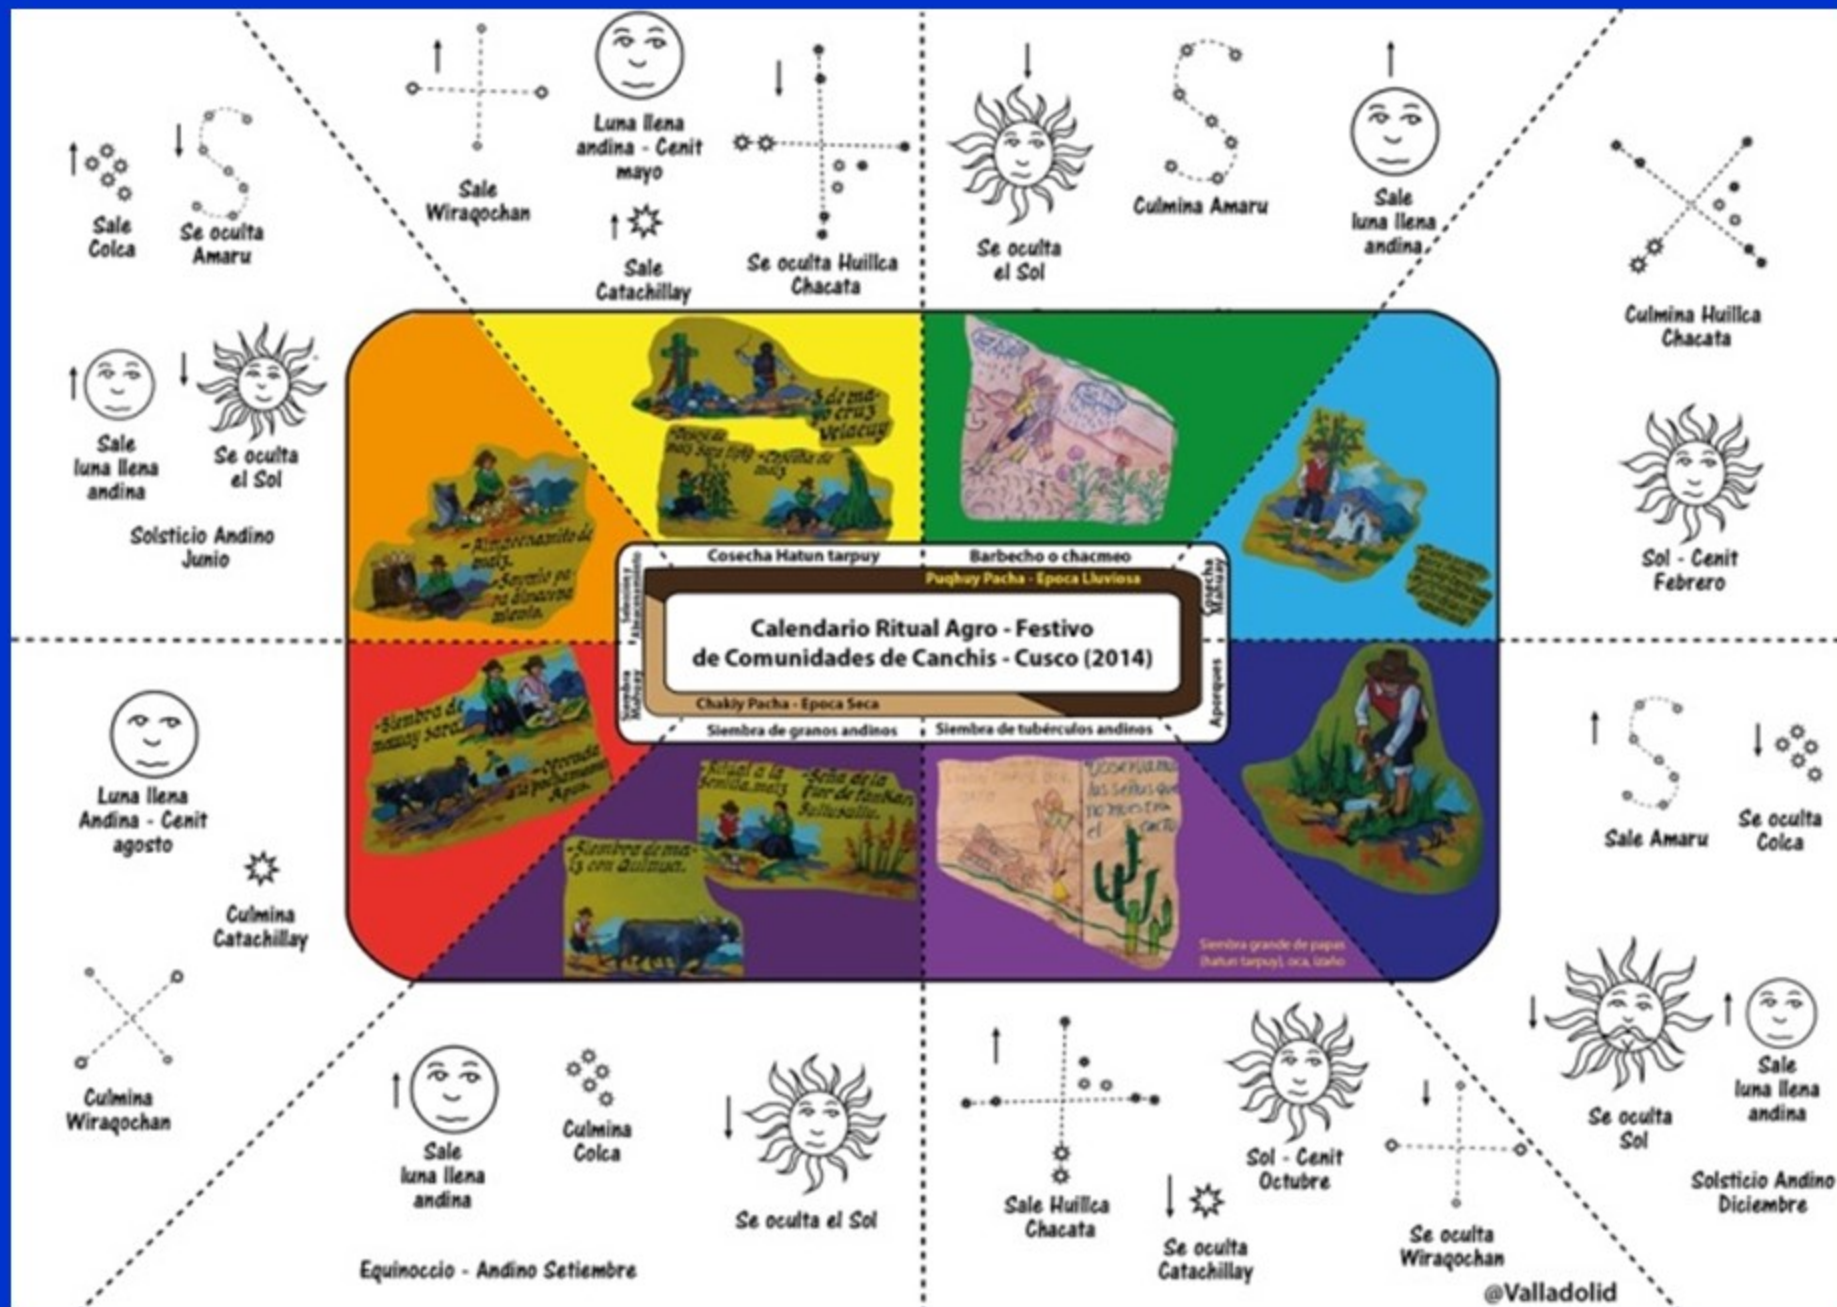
Sale Colca

Se oculta Amaru

Sale Wiraqochan

Luna llena andina - Cenit mayo

Sale Catachillay

Se oculta Huillca Chacata

Se oculta el Sol

Culmina Amaru

Sale luna llena andina

Culmina Huillca Chacata

Sale luna llena andina

Se oculta el Sol

Solsticio Andino Junio

Sol - Cenit Febrero

3 de mayo cruz velacuy

-Aporque maíz fiesta. -Cosecha de maíz

-Amontonamiento de maíz. -Sayaña para descanso.

Cosecha Hatun tarpuy

Barbecho o chacmeo

Puqhuy Pacha - Epoca Lluviosa

Selección y Almacenamiento

Cosecha Mallay

Calendario Ritual Agro - Festivo de Comunidades de Canchis - Cusco (2014)

Siembra Mallay

Aporques

Chakiy Pacha - Epoca Seca

Siembra de granos andinos

Siembra de tubérculos andinos

Luna llena Andina - Cenit agosto

Culmina Catachillay

-Siembra de maway sara. -Ofrenda a la pachamama Apus.

Ritual a la semilla maíz

Seña de la flor de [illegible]

-Siembra de maíz con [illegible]

Observar los señas que nos muestra el cactu

Siembra grande de papas (hatun tarpuy), oca, izaño

Sale Amaru

Se oculta Colca

Culmina Wiraqochan

Sale luna llena andina

Culmina Colca

Se oculta el Sol

Equinoccio - Andino Setiembre

Sale Huillca Chacata

Se oculta Catachillay

Sol - Cenit Octubre

Se oculta Wiraqochan

Se oculta Sol

Sale luna llena andina

Solsticio Andino Diciembre

@Valladolid